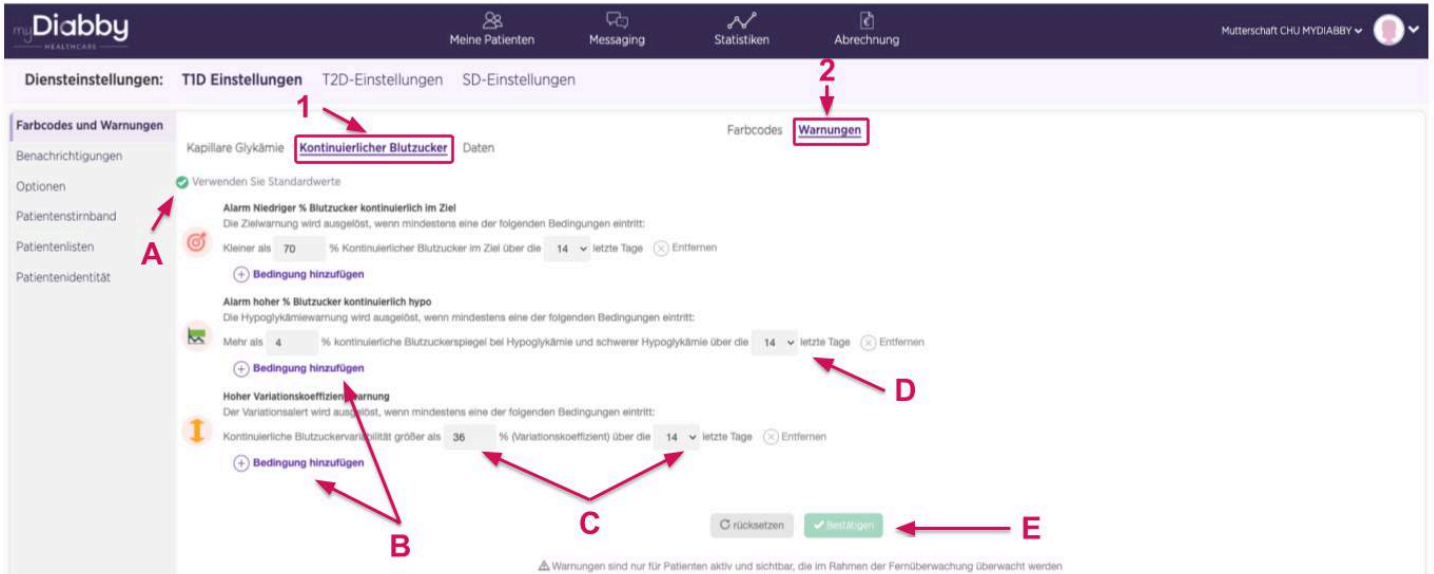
myDiabby HEALTHCARE

Meine Patienten Messaging Statistiken Abrechnung

Mutterschaft CHU MYDIABBY

Diensteinstellungen: T1D Einstellungen T2D-Einstellungen SD-Einstellungen

Farbcodes und Warnungen
Benachrichtigungen
Optionen
Patientenstirnband
Patientenlisten
Patientenidentität

1

2

Farbcodes Warnungen

Kapillare Glykämie Kontinuierlicher Blutzucker Daten

Verwenden Sie Standardwerte

A

Alarm Niedriger % Blutzucker kontinuierlich im Ziel
Die Zielwarnung wird ausgelöst, wenn mindestens eine der folgenden Bedingungen eintritt:
Kleiner als 70 % Kontinuierlicher Blutzucker im Ziel über die 14 letzte Tage Entfernen
Bedingung hinzufügen

Alarm hoher % Blutzucker kontinuierlich hypo
Die Hypoglykämiewarnung wird ausgelöst, wenn mindestens eine der folgenden Bedingungen eintritt:
Mehr als 4 % kontinuierliche Blutzuckerspiegel bei Hypoglykämie und schwerer Hypoglykämie über die 14 letzte Tage Entfernen
Bedingung hinzufügen

D

Hoher Variationskoeffizient Warnung
Der Variationsalert wird ausgelöst, wenn mindestens eine der folgenden Bedingungen eintritt:
Kontinuierliche Blutzuckervariabilität größer als 36 % (Variationskoeffizient) über die 14 letzte Tage Entfernen
Bedingung hinzufügen

B

C

rücksetzen Bestätigen

E

Warnungen sind nur für Patienten aktiv und sichtbar, die im Rahmen der Fernüberwachung überwacht werden